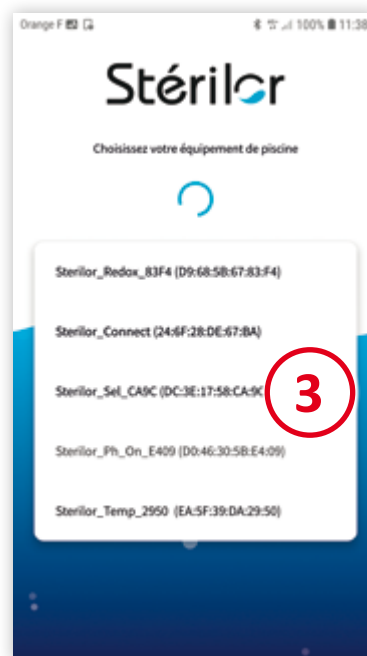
Orange F
100% 11:38

Stérilor

Choisissez votre équipement de piscine

Sterilor_Redox_83F4 (D9:68:5B:67:83:F4)

Sterilor_Connect (24:6F:28:DE:67:BA)

Sterilor_Sel_CA9C (DC:3E:17:58:CA:9C

3

Sterilor_Ph_On_E409 (D0:46:30:5B:E4:09)

Sterilor_Temp_2950 (EA:5F:39:DA:29:50)